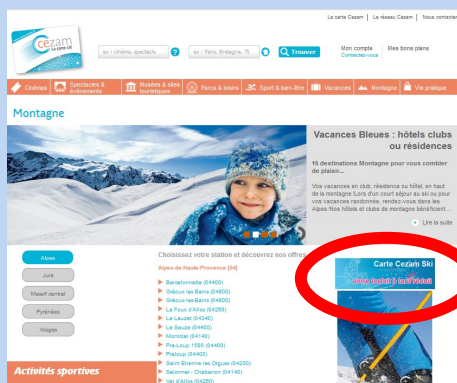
La carte Cezam | Le réseau Cezam | Nous contacter

cezam la carte cé

ex : cinéma, spectacle

ex : Paris, Bretagne, 75

Trouver

Mon compte
Connectez-vous

Mes bons plans

Cinémas | Spectacles & événements | Musées & sites touristiques | Parcs & loisirs | Sport & bien-être | Vacances | Montagne | Vie pratique

Montagne

Vacances Bleues : hôtels clubs ou résidences

16 destinations Montagne pour vous combler de plaisir...

Vos vacances en club, résidence ou hôtel, en haut de la montagne !Lors d'un court séjour au ski ou pour vos vacances randonnée, rendez-vous dans les Alpes !Nos hôtels et clubs de montagne bénéficient ...

Lire la suite

Alpes

Jura

Massif central

Pyrénées

Vosges

Choisissez votre station et découvrez nos offres

Alpes-de-Haute-Provence (04)

Barcelonnette (04400)
Gréoux les Bains (04800)
Gréoux-les-Bains (04800)
La Foux d'Allos (04260)
Le Lauzet (04340)
La Saule (04400)
Montclar (04140)
Pra-Loup 1500 (04400)
Praloup (04400)
Saint Etienne les Orgues (04230)
Selonnet - Chabanon (04140)
Val d'Allos (04260)

Carte Cezam Ski

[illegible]

Activités sportives